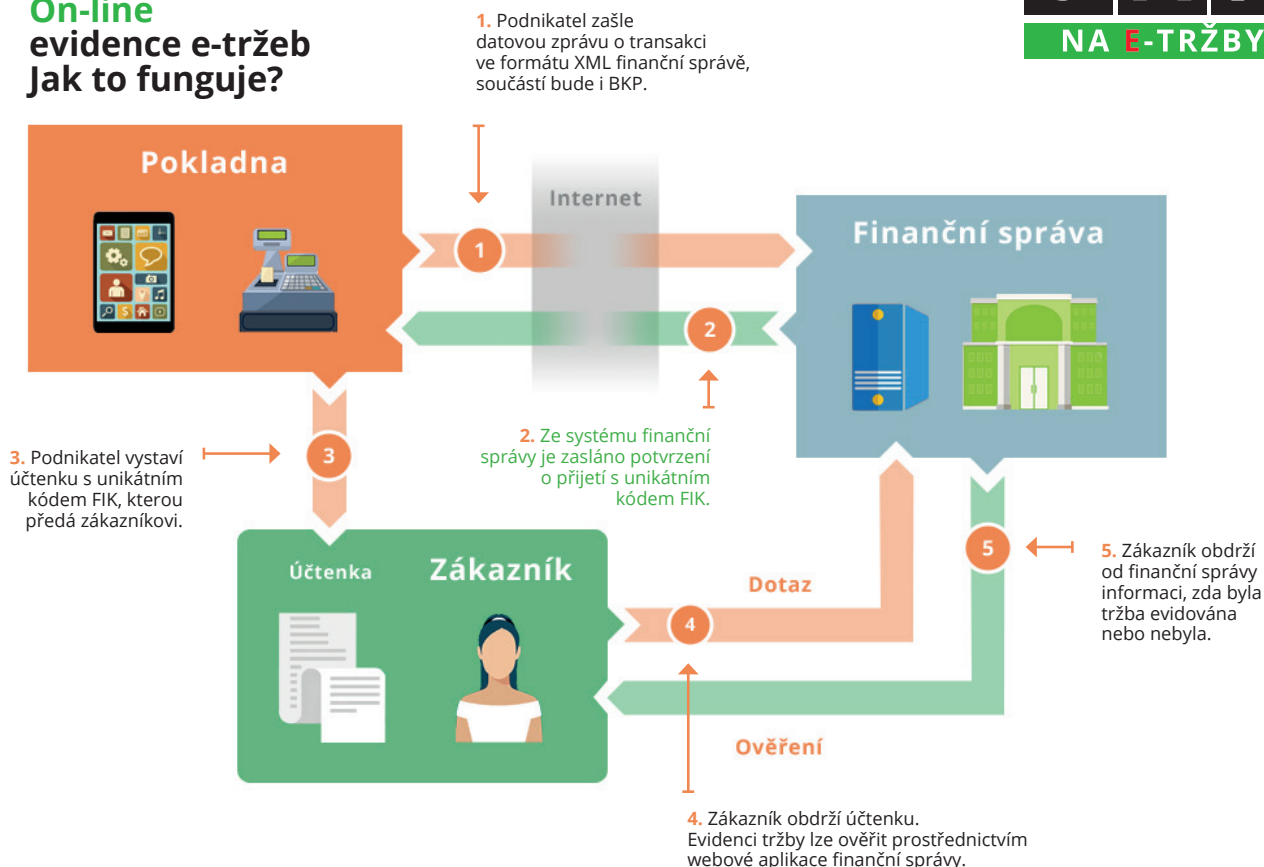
On-line
evidence e-tržeb
Jak to funguje?

1. Podnikatel zašle datovou zprávu o transakci ve formátu XML finanční správě, součástí bude i BKP.

NA E-TRŽBY

Pokladna

Internet

Finanční správa

1

2

2. Ze systému finanční správy je zasláno potvrzení o přijetí s unikátním kódem FIK.

3. Podnikatel vystaví účtenku s unikátním kódem FIK, kterou předá zákazníkovi.

3

Účtenka

Zákazník

Dotaz

4

5

5. Zákazník obdrží od finanční správy informaci, zda byla tržba evidována nebo nebyla.

Ověření

4. Zákazník obdrží účtenku. Evidenci tržby lze ověřit prostřednictvím webové aplikace finanční správy.